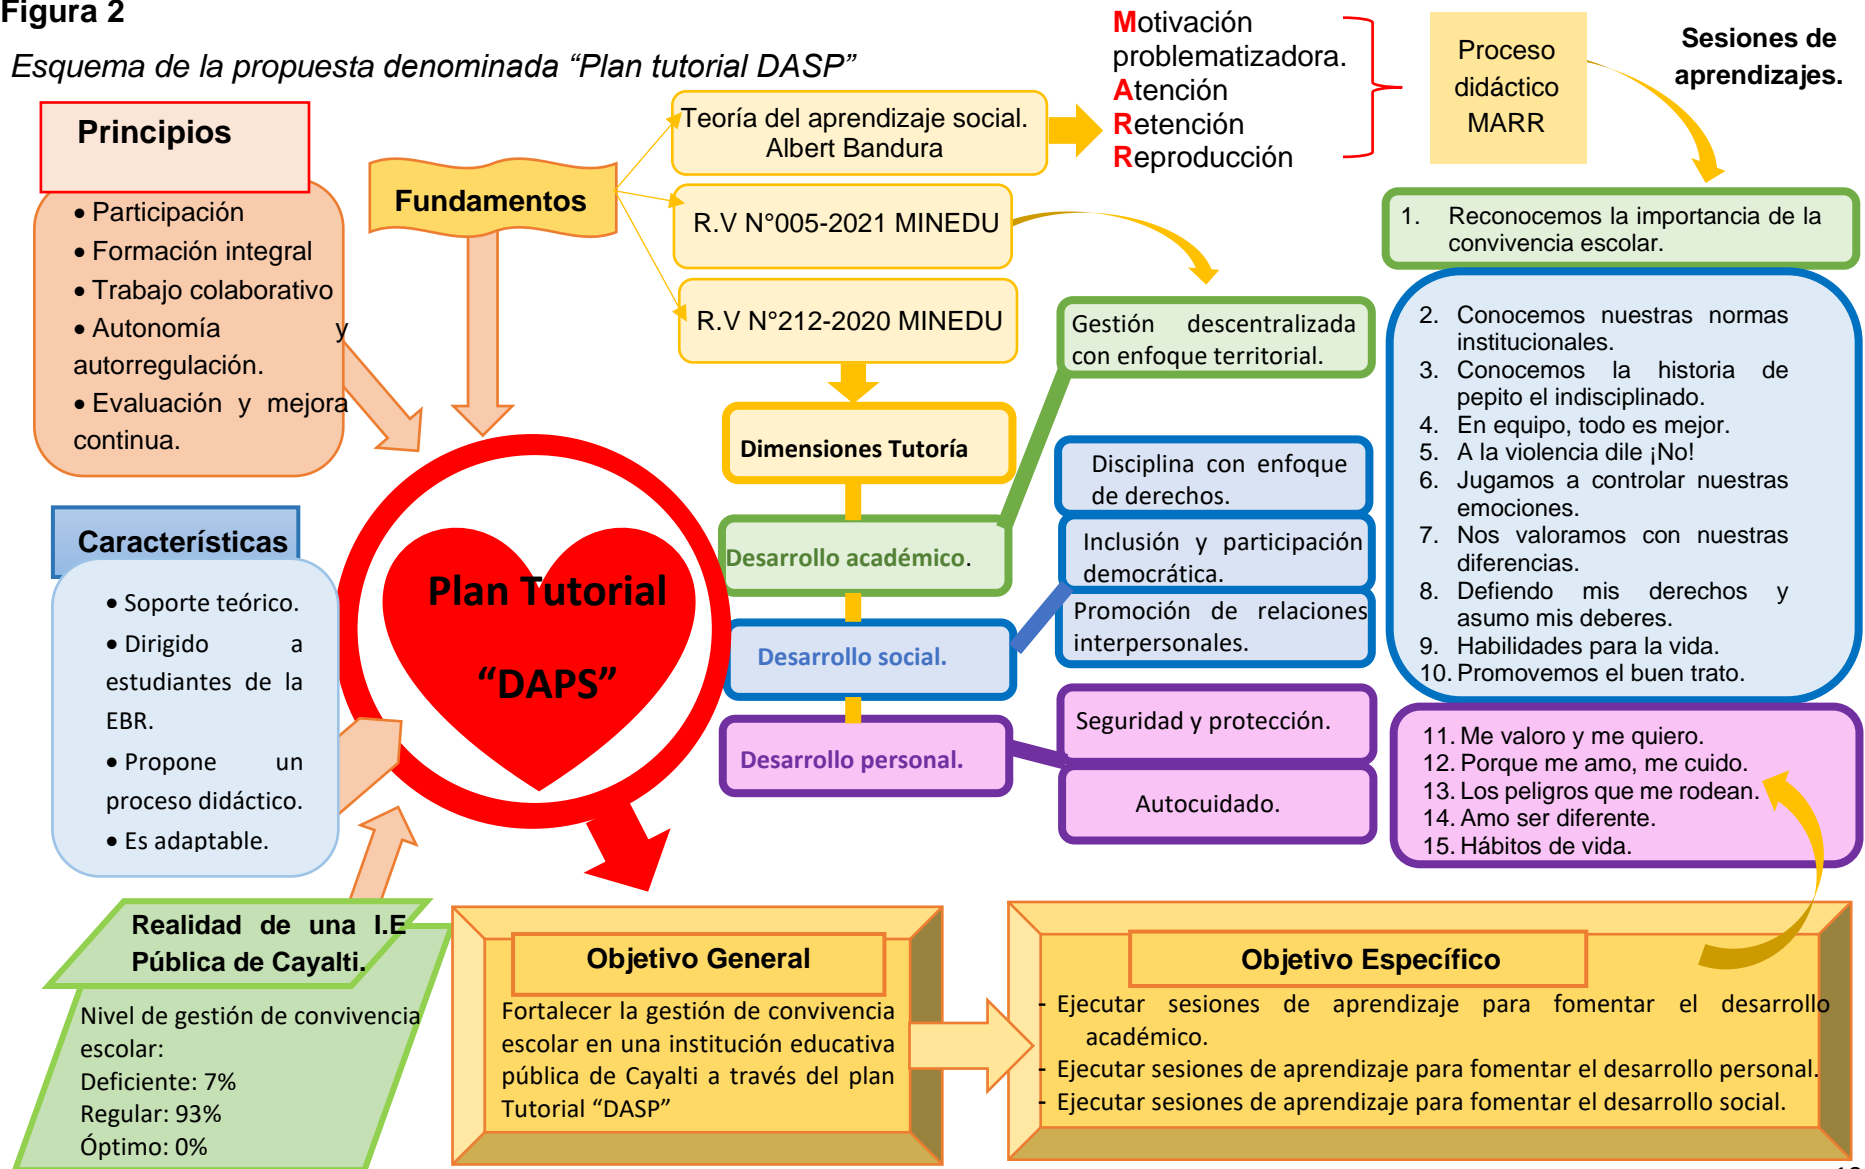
Figura 2

Esquema de la propuesta denominada “Plan tutorial DASP”

Principios

• Participación
• Formación integral
• Trabajo colaborativo
• Autonomía y autorregulación.
• Evaluación y mejora continua.

Fundamentos

Teoría del aprendizaje social. Albert Bandura

R.V N°005-2021 MINEDU

R.V N°212-2020 MINEDU

Motivación problematizadora.
Atención
Retención
Reproducción

Proceso didáctico MARR

Sesiones de aprendizajes.

1. Reconocemos la importancia de la convivencia escolar.

2. Conocemos nuestras normas institucionales.
3. Conocemos la historia de pepito el indisciplinado.
4. En equipo, todo es mejor.
5. A la violencia dile ¡No!
6. Jugamos a controlar nuestras emociones.
7. Nos valoramos con nuestras diferencias.
8. Defiendo mis derechos y asumo mis deberes.
9. Habilidades para la vida.
10. Promovemos el buen trato.

11. Me valoro y me quiero.
12. Porque me amo, me cuido.
13. Los peligros que me rodean.
14. Amo ser diferente.
15. Hábitos de vida.

Gestión descentralizada con enfoque territorial.

Dimensiones Tutoría

Desarrollo académico.

Desarrollo social.

Desarrollo personal.

Disciplina con enfoque de derechos.

Inclusión y participación democrática.

Promoción de relaciones interpersonales.

Seguridad y protección.

Autocuidado.

Características

• Soporte teórico.
• Dirigido a estudiantes de la EBR.
• Propone un proceso didáctico.
• Es adaptable.

Plan Tutorial “DAPS”

Realidad de una I.E Pública de Cayalti.

Nivel de gestión de convivencia escolar:
Deficiente: 7%
Regular: 93%
Óptimo: 0%

Objetivo General

Fortalecer la gestión de convivencia escolar en una institución educativa pública de Cayalti a través del plan Tutorial “DASP”

Objetivo Específico

- Ejecutar sesiones de aprendizaje para fomentar el desarrollo académico.
- Ejecutar sesiones de aprendizaje para fomentar el desarrollo personal.
- Ejecutar sesiones de aprendizaje para fomentar el desarrollo social.